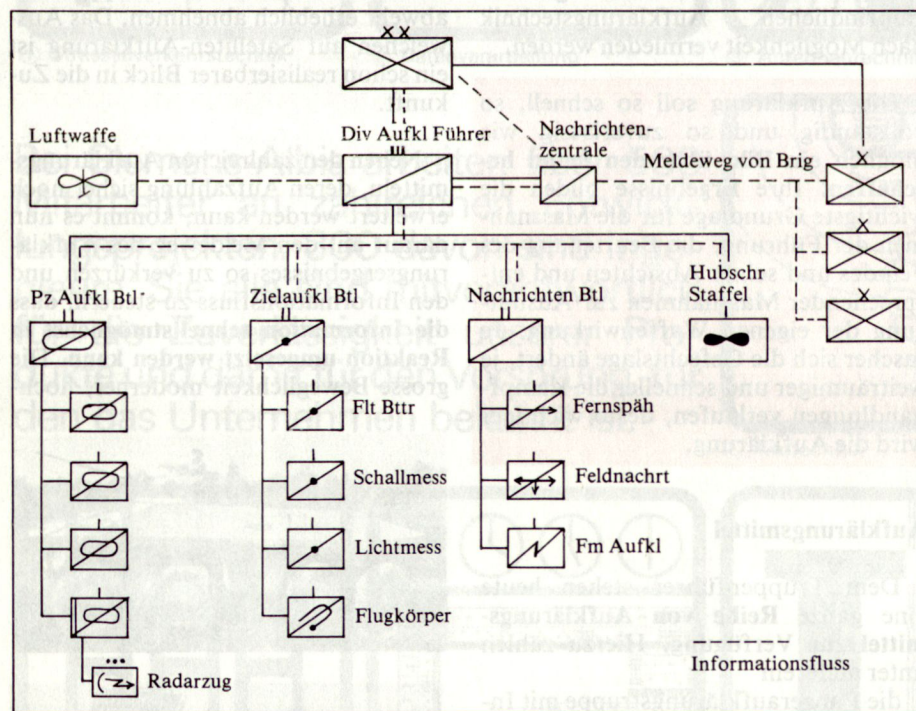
Luftwaffe

Div Aufkl Führer

Nachrichtenzentrale

Meldeweg von Brig

Pz Aufkl Btl

Zielaufkl Btl

Nachrichten Btl

Hubschr Staffel

Flt Bttr

Schallmess

Lichtmess

Flugkörper

Fernspäh

Feldnachrt

Fm Aufkl

Radarzug

Informationsfluss